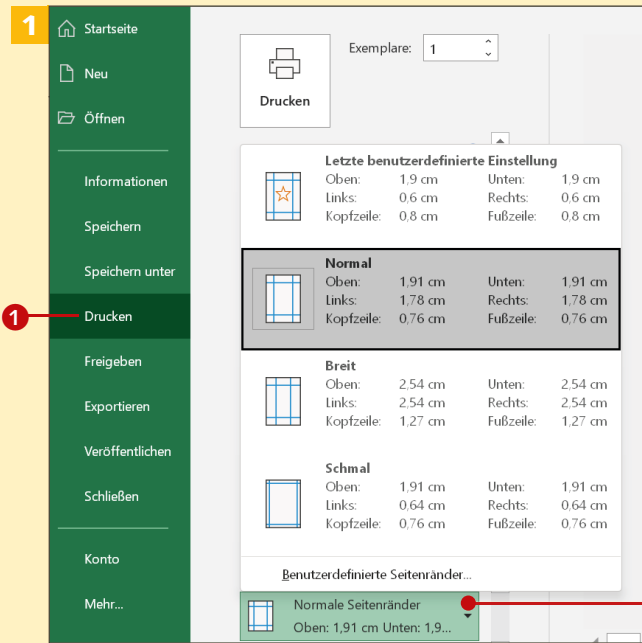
1

Startseite

Neu

Öffnen

Informationen

Speichern

Speichern unter

1 Drucken

Freigeben

Exportieren

Veröffentlichen

Schließen

Konto

Mehr...

Drucken

Exemplare: 1

Letzte benutzerdefinierte Einstellung
Oben: 1,9 cm Unten: 1,9 cm
Links: 0,6 cm Rechts: 0,6 cm
Kopfzeile: 0,8 cm Fußzeile: 0,8 cm

Normal
Oben: 1,91 cm Unten: 1,91 cm
Links: 1,78 cm Rechts: 1,78 cm
Kopfzeile: 0,76 cm Fußzeile: 0,76 cm

Breit
Oben: 2,54 cm Unten: 2,54 cm
Links: 2,54 cm Rechts: 2,54 cm
Kopfzeile: 1,27 cm Fußzeile: 1,27 cm

Schmal
Oben: 1,91 cm Unten: 1,91 cm
Links: 0,64 cm Rechts: 0,64 cm
Kopfzeile: 0,76 cm Fußzeile: 0,76 cm

Benutzerdefinierte Seitenränder...

Normale Seitenränder
Oben: 1,91 cm Unten: 1,9...